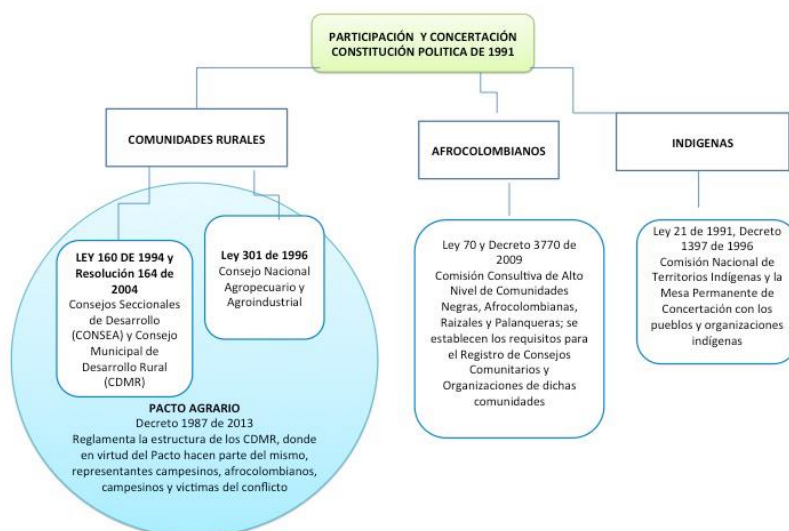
PARTICIPACIÓN Y CONCERTACIÓN CONSTITUCIÓN POLITICA DE 1991

COMUNIDADES RURALES

AFROCOLOMBIANOS

INDIGENAS

LEY 160 DE 1994 y Resolución 164 de 2004
Consejos Seccionales de Desarrollo (CONSEA) y Consejo Municipal de Desarrollo Rural (CDMR)

Ley 301 de 1996
Consejo Nacional Agropecuario y Agroindustrial

PACTO AGRARIO
Decreto 1987 de 2013
Reglamenta la estructura de los CDMR, donde en virtud del Pacto hacen parte del mismo, representantes campesinos, afrocolombianos, campesinos y victimas del conflicto

Ley 70 y Decreto 3770 de 2009
Comisión Consultiva de Alto Nivel de Comunidades Negras, Afrocolombianas, Raizales y Palanqueras; se establecen los requisitos para el Registro de Consejos Comunitarios y Organizaciones de dichas comunidades

Ley 21 de 1991, Decreto 1397 de 1996
Comisión Nacional de Territorios Indígenas y la Mesa Permanente de Concertación con los pueblos y organizaciones indígenas